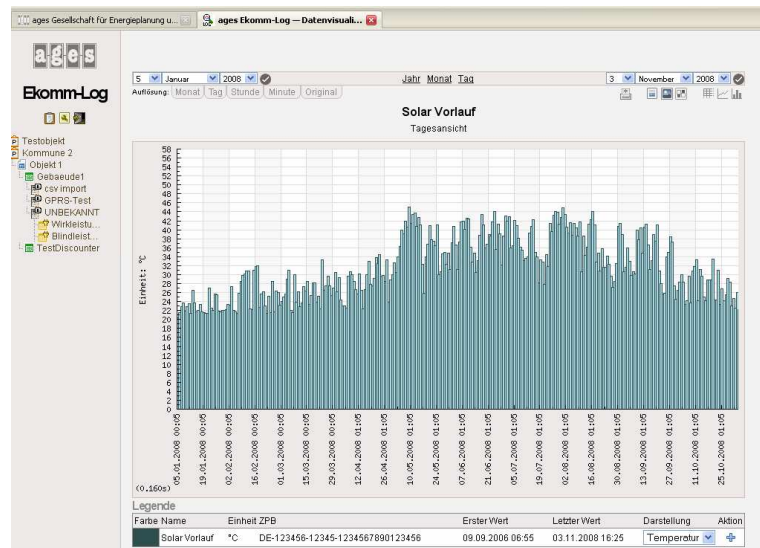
ages Gesellschaft für Energieplanung u...
ages Ekomm-Log — Datenvisuali...

a g e s

Ekomm-Log

Testobjekt
Kommune 2
Objekt 1
Gebaeude1
csv import
GPRS-Test
UNBEKANNT
Wirkleistu...
Blindleist...
TestDiscounter

5 Januar 2008
Jahr Monat Tag
3 November 2008

Auflösung: Monat Tag Stunde Minute Original

Solar Vorlauf
Tagesansicht

Einheit: °C

58 57 56 55 54 53 52 51 50 49 48 47 46 45 44 43 42 41 40 39 38 37 36 35 34 33 32 31 30 29 28 27 26 25 24 23 22 21 20 19 18 17 16 15 14 13 12 11 10 9 8 7 6 5 4 3 2 1 0

05.01.2008 00:05
19.01.2008 00:05
02.02.2008 00:05
16.02.2008 00:05
01.03.2008 00:05
15.03.2008 00:05
29.03.2008 00:05
12.04.2008 01:05
26.04.2008 01:05
10.05.2008 01:05
24.05.2008 01:05
07.06.2008 01:05
21.06.2008 01:05
05.07.2008 01:05
19.07.2008 01:05
02.08.2008 01:05
16.08.2008 01:05
30.08.2008 01:05
13.09.2008 01:05
27.09.2008 01:05
11.10.2008 01:05
25.10.2008 01:05

(0.160s)

Legende

| Farbe | Name | Einheit | ZPB | Erster Wert | Letzter Wert | Darstellung | Aktion |
|---|---|---|---|---|---|---|---|
| | Solar Vorlauf | °C | DE-123456-12345-1234567890123456 | 09.09.2006 06:55 | 03.11.2008 16:25 | Temperatur | |